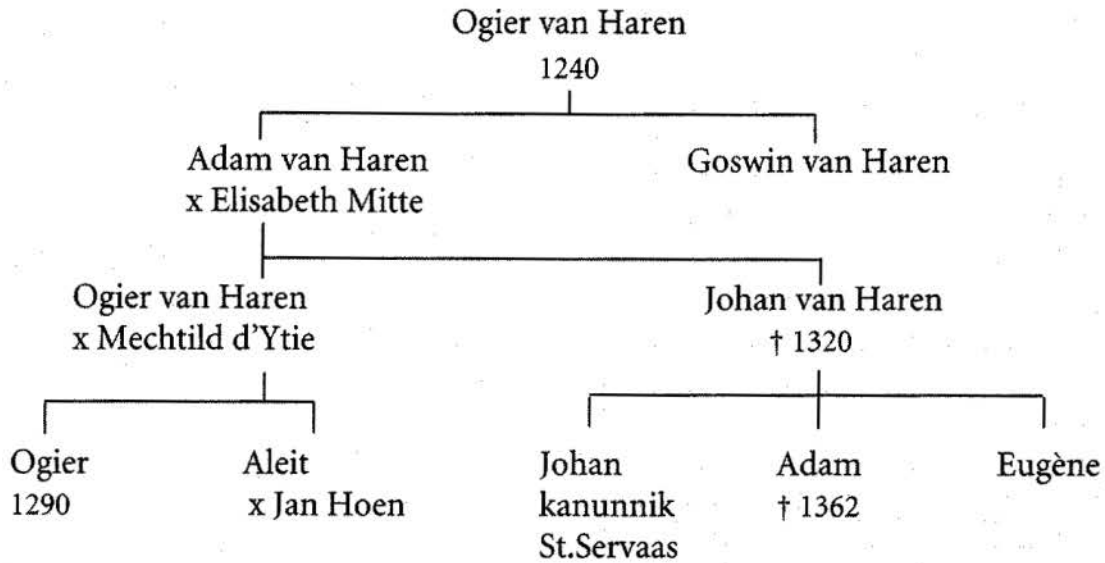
Ogier van Haren
1240

Adam van Haren
x Elisabeth Mitte

Goswin van Haren

Ogier van Haren
x Mechtild d'Ytie

Johan van Haren
† 1320

Ogier
1290

Aleit
x Jan Hoen

Johan
kanunnik
St.Servaas

Adam
† 1362

Eugène